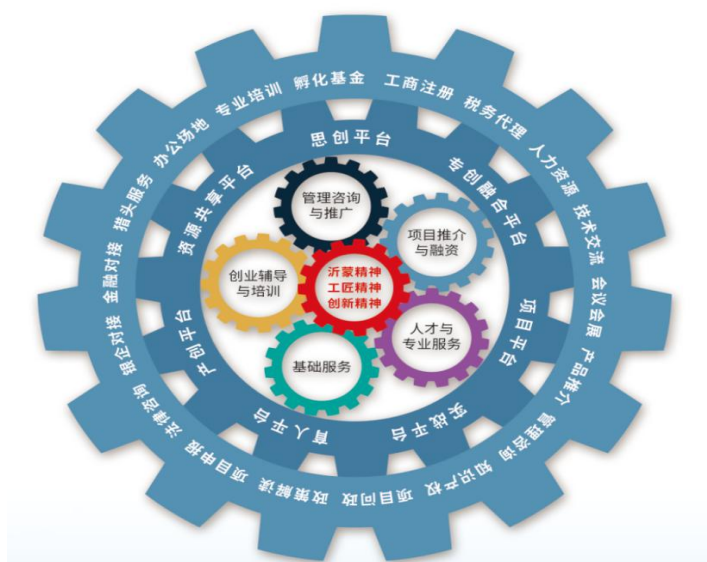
孵化基金 工商注册 税务代理 人力资源 技术交流 会议会展 产品推介 管理咨询 知识产权 项目问政 政策解读 项目申报 法律咨询 银企对接 金融对接 猎头服务 办公场地 专业培训

思创平台 专创融合平台 项目平台 实践平台 育人平台 产创平台 资源共享平台

管理咨询与推广

项目推介与融资

创业辅导与培训

沂蒙精神
工匠精神
创新精神

人才与专业服务

基础服务